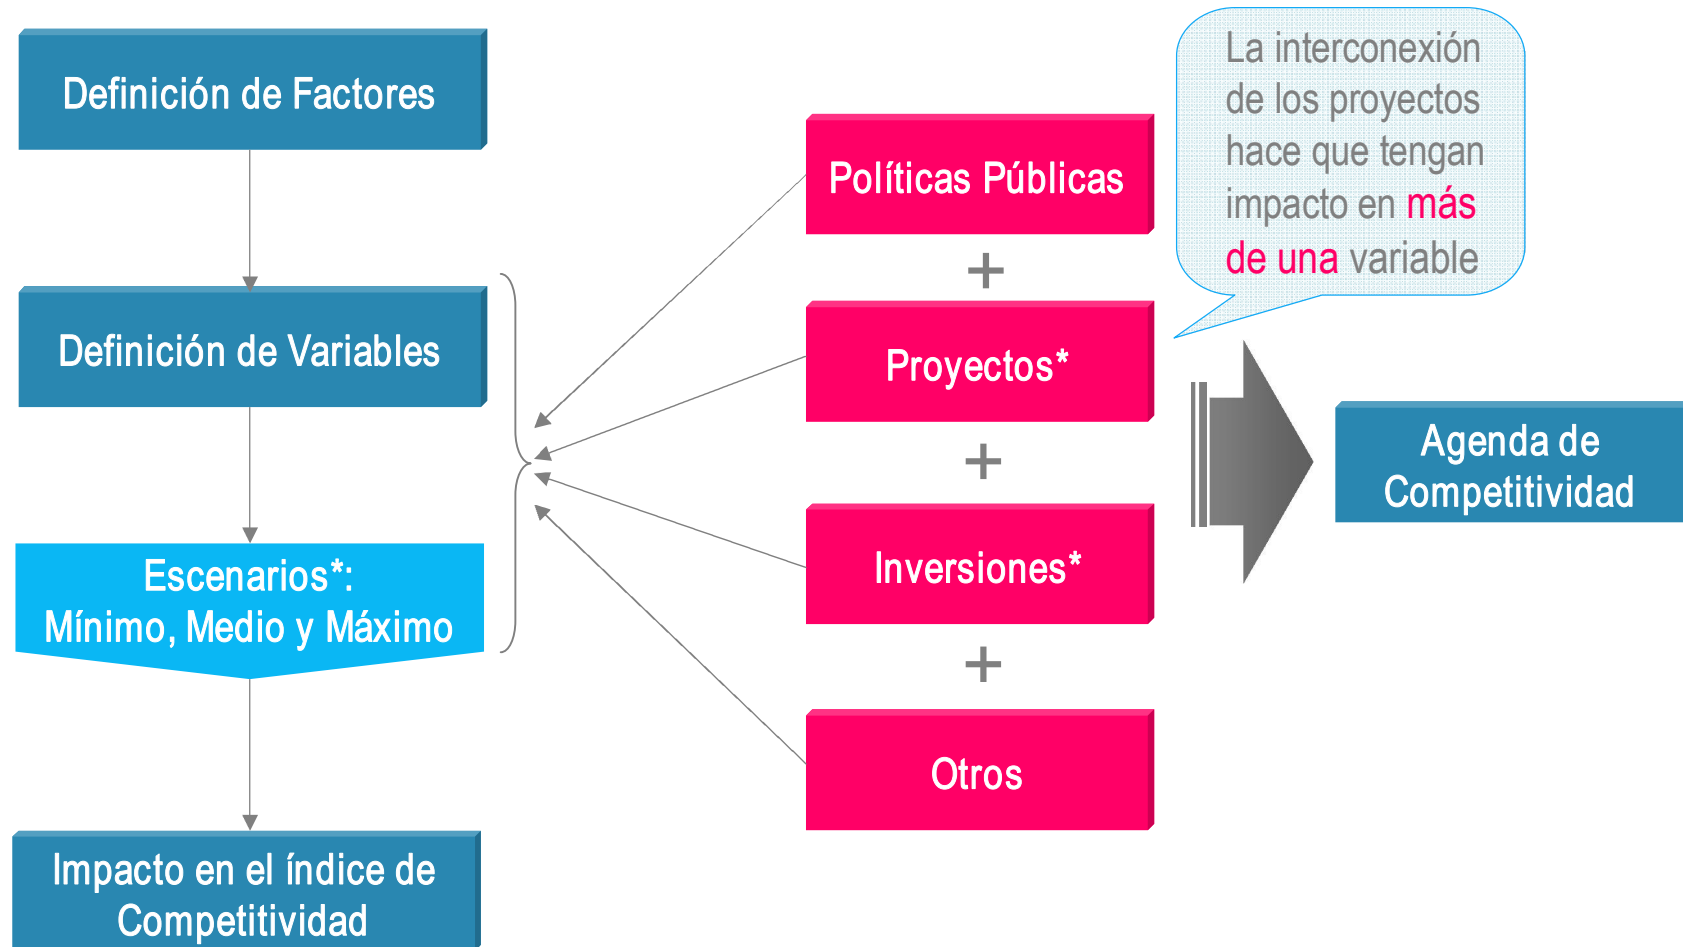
Definición de Factores

Definición de Variables

Escenarios*:
Mínimo, Medio y Máximo

Impacto en el índice de Competitividad

Políticas Públicas

+

Proyectos*

+

Inversiones*

+

Otros

La interconexión de los proyectos hace que tengan impacto en más de una variable

Agenda de Competitividad